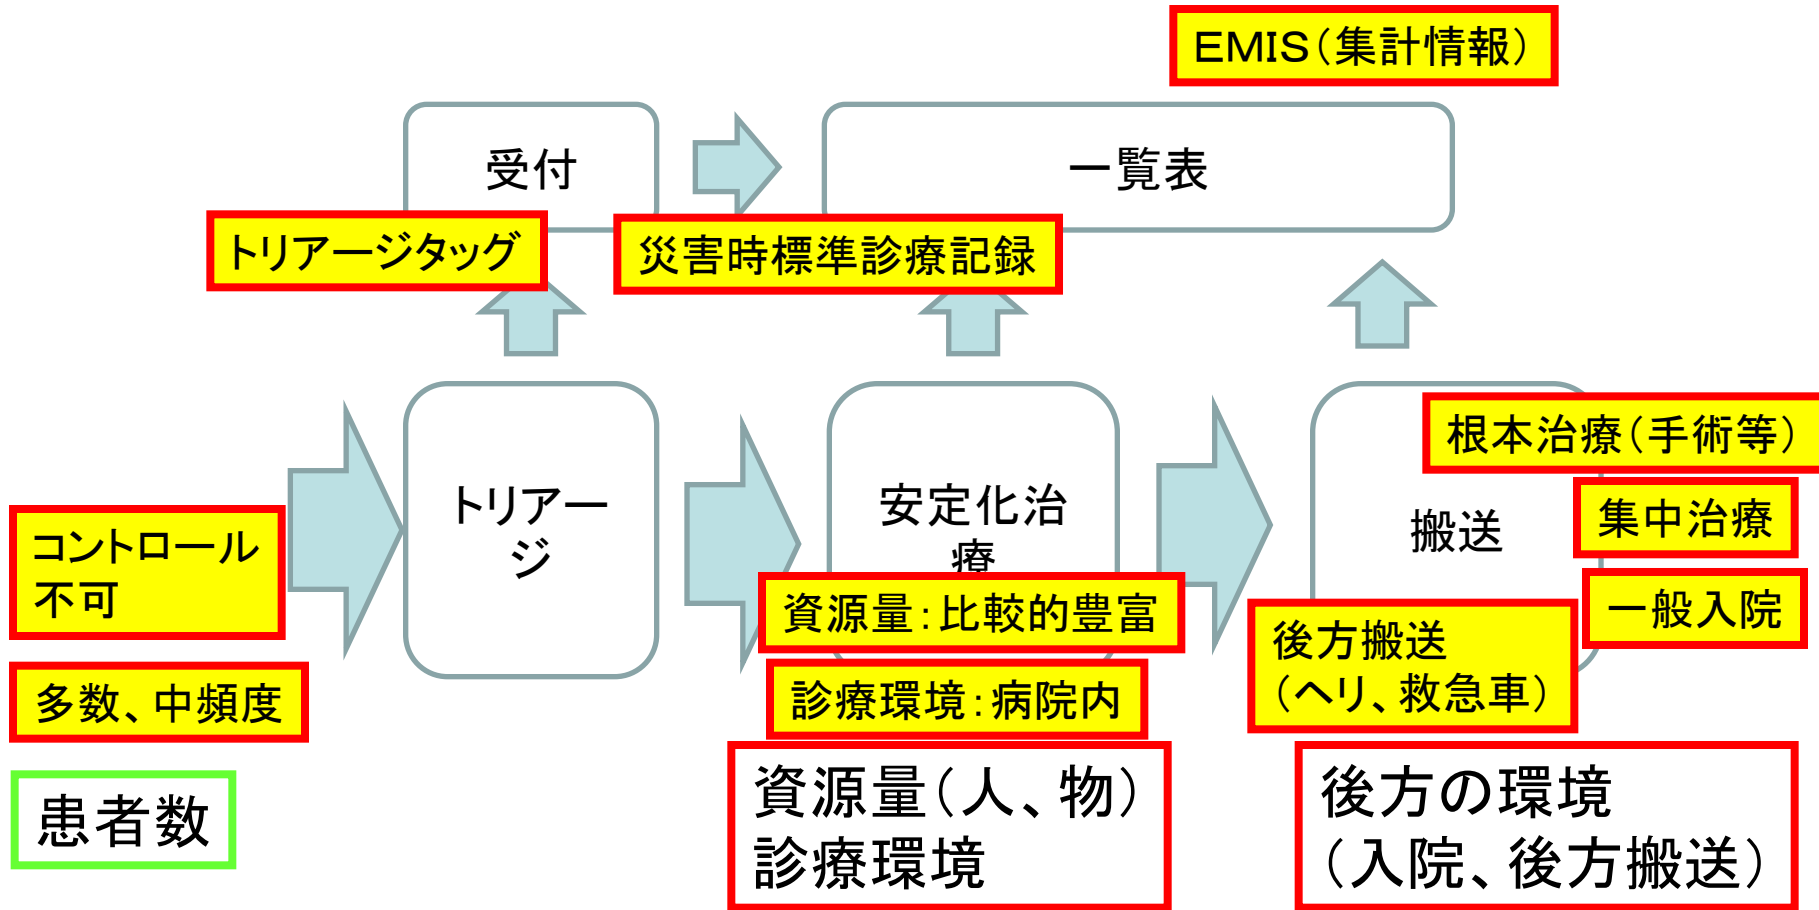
EMIS（集計情報）

受付

一覧表

トリアージタッグ

災害時標準診療記録

トリアージ

安定化治療

搬送

根本治療（手術等）

集中治療

一般入院

コントロール不可

多数、中頻度

患者数

資源量：比較的豊富

診療環境：病院内

後方搬送（ヘリ、救急車）

資源量（人、物）
診療環境

後方の環境
（入院、後方搬送）